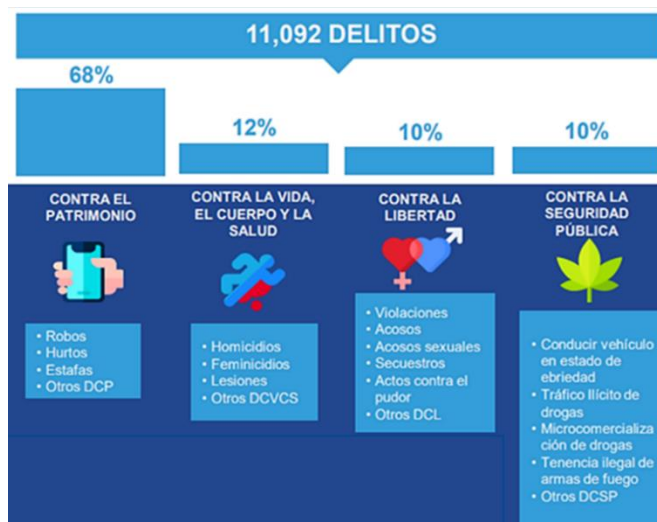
11,092 DELITOS

68%

12%

10%

10%

CONTRA EL PATRIMONIO

• Robos
• Hurtos
• Estafas
• Otros DCP

CONTRA LA VIDA, EL CUERPO Y LA SALUD

• Homicidios
• Feminicidios
• Lesiones
• Otros DCVCS

CONTRA LA LIBERTAD

• Violaciones
• Acosos
• Acosos sexuales
• Secuestros
• Actos contra el pudor
• Otros DCL

CONTRA LA SEGURIDAD PÚBLICA

• Conducir vehículo en estado de ebriedad
• Tráfico Ilícito de drogas
• Microcomercialización de drogas
• Tenencia ilegal de armas de fuego
• Otros DCSP